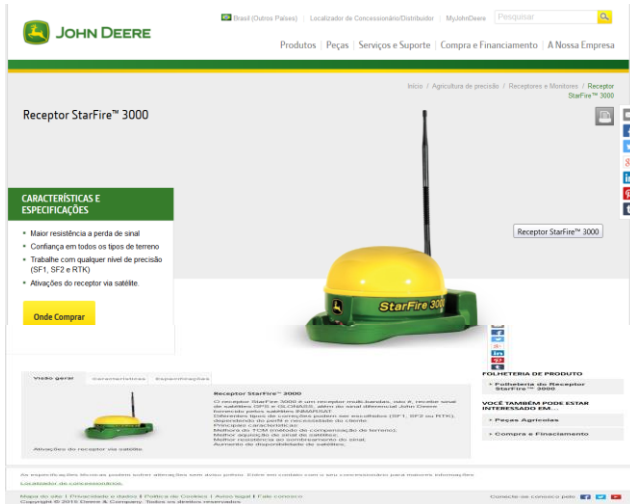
JOHN DEERE

Brasil (Outros Países) | Localizador de Concessionário/Distribuidor | MyJohnDeere

Pesquisar

Produtos | Peças | Serviços e Suporte | Compra e Financiamento | A Nossa Empresa

Início / Agricultura de precisão / Receptores e Monitores / Receptor StarFire™ 3000

Receptor StarFire™ 3000

CARACTERÍSTICAS E ESPECIFICAÇÕES

Maior resistência a perda de sinal

Confiança em todos os tipos de terreno

Trabalhe com qualquer nível de precisão (SF1, SF2 e RTK)

Ativações do receptor via satélite.

Onde Comprar

Receptor StarFire™ 3000

StarFire 3000

Visão geral | Características | Especificações

Receptor StarFire™ 3000

O receptor StarFire 3000 é um receptor multi-bandas, isto é, recebe sinal de satélites GPS e GLONASS, além do sinal diferencial John Deere fornecido pelos satélites INMARSAT.
Diferentes tipos de correções podem ser escolhidos (SF1, SF2 ou RTK), dependendo do perfil e necessidade do cliente.
Principais características:
Melhora do TCM (método de compensação do terreno).
Melhor aquisição do sinal de satélites.
Melhor resistência ao sombreamento do sinal.
Aumento da disponibilidade de satélites.

Ativações do receptor via satélite.

FOLHETERIA DE PRODUTO

Folheteria do Receptor StarFire™ 3000

VOCÊ TAMBÉM PODE ESTAR INTERESSADO EM...

Peças Agrícolas

Compra e Financiamento

As especificações técnicas podem sofrer alterações sem aviso prévio. Entre em contato com o seu concessionário para maiores informações.
Localizador de concessionário.

Mapa do site | Privacidade e dados | Política de Cookies | Aviso legal | Fale conosco
Copyright © 2015 Deere & Company. Todos os direitos reservados.

Conecte-se conosco pelo: